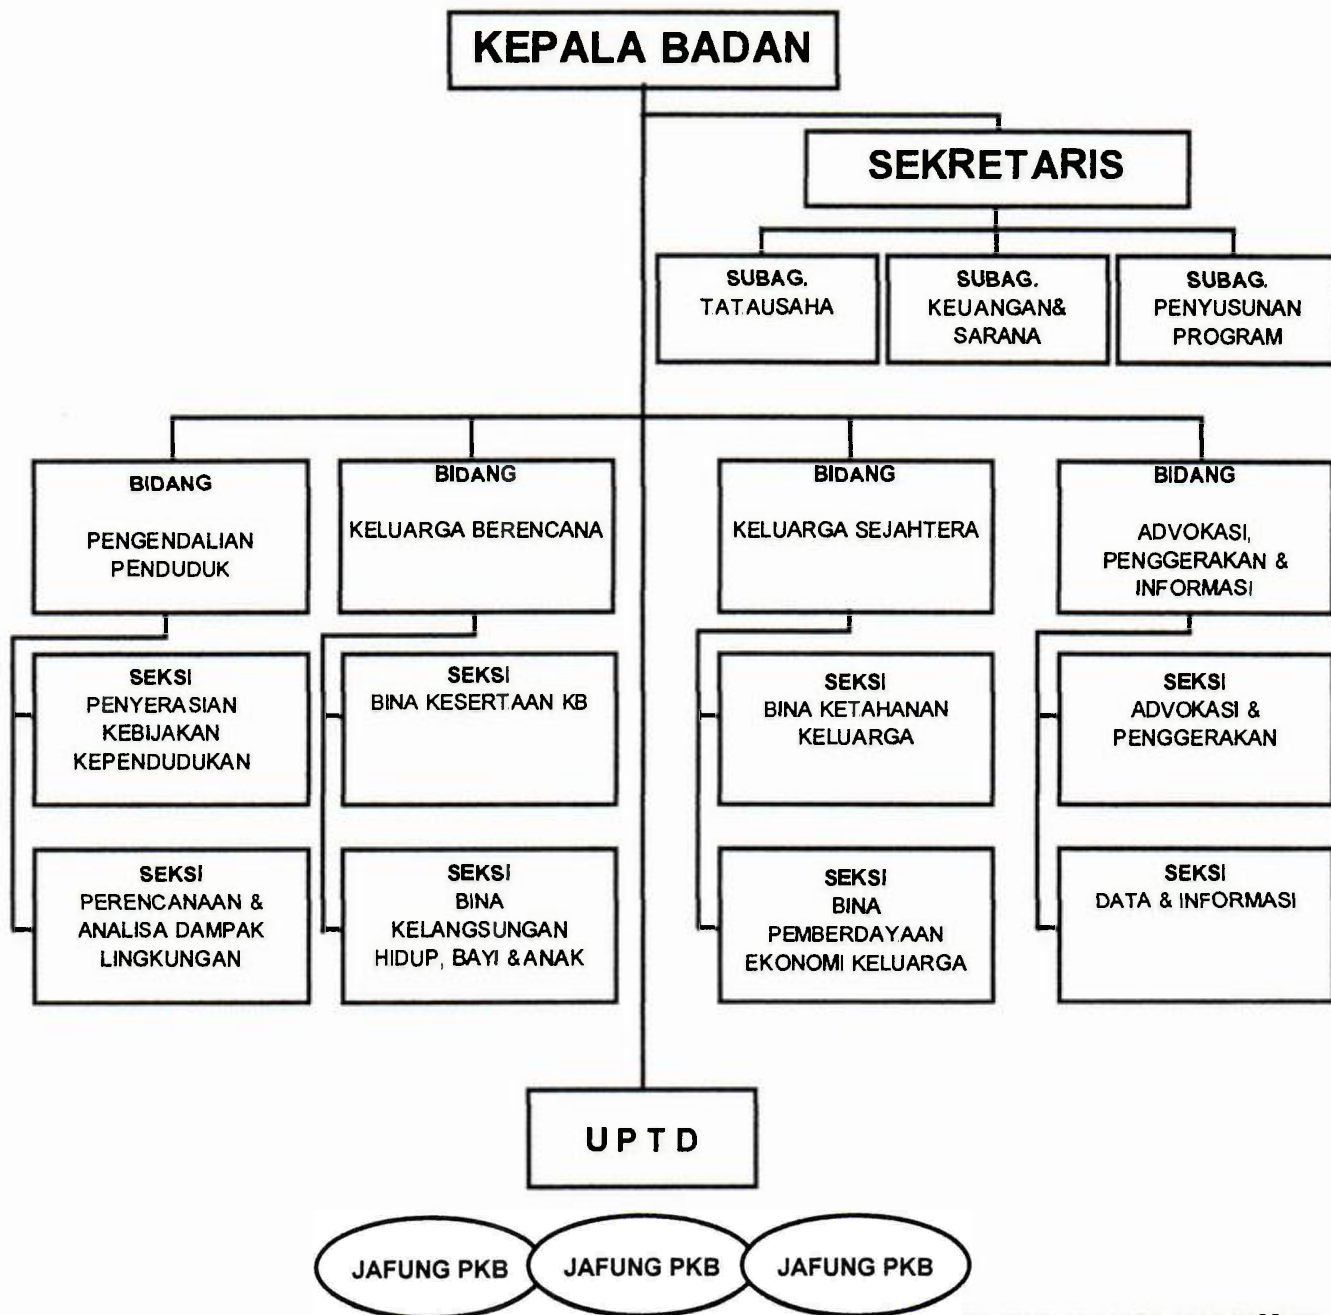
KEPALA BADAN

SEKRETARIS

SUBAG. TATAUSAHA

SUBAG. KEUANGAN& SARANA

SUBAG. PENYUSUNAN PROGRAM

BIDANG

PENGENDALIAN PENDUDUK

BIDANG

KELUARGA BERENCANA

BIDANG

KELUARGA SEJAHTERA

BIDANG

ADVOKASI, PENGGERAKAN & INFORMASI

SEKSI PENYERASIAN KEBIJAKAN KEPENDUDUKAN

SEKSI BINA KESERTAAN KB

SEKSI BINA KETAHANAN KELUARGA

SEKSI ADVOKASI & PENGGERAKAN

SEKSI PERENCANAAN & ANALISA DAMPAK LINGKUNGAN

SEKSI BINA KELANGSUNGAN HIDUP, BAYI &ANAK

SEKSI BINA PEMBERDAYAAN EKONOMI KELUARGA

SEKSI DATA & INFORMASI

U P T D

JAFUNG PKB

JAFUNG PKB

JAFUNG PKB